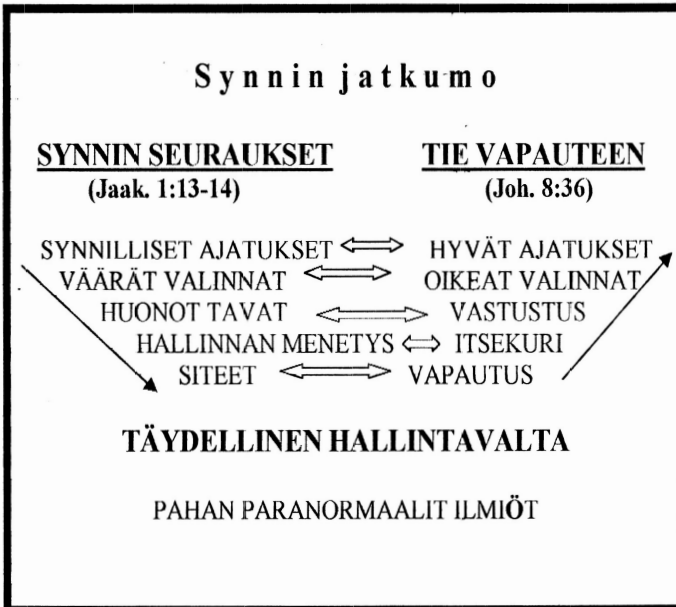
Synnin jatkumo

SYNNIN SEURAUKSET
(Jaak. 1:13-14)

TIE VAPAUTEEN
(Joh. 8:36)

SYNNILLISET AJATUKSET ⟺ HYVÄT AJATUKSET
VÄÄRÄT VALINNAT ⟺ OIKEAT VALINNAT
HUONOT TAVAT ⟺ VASTUSTUS
HALLINNAN MENETYS ⟺ ITSEKURI
SITEET ⟺ VAPAUTUS

TÄYDELLINEN HALLINTAVALTA

PAHAN PARANORMAALIT ILMIÖT